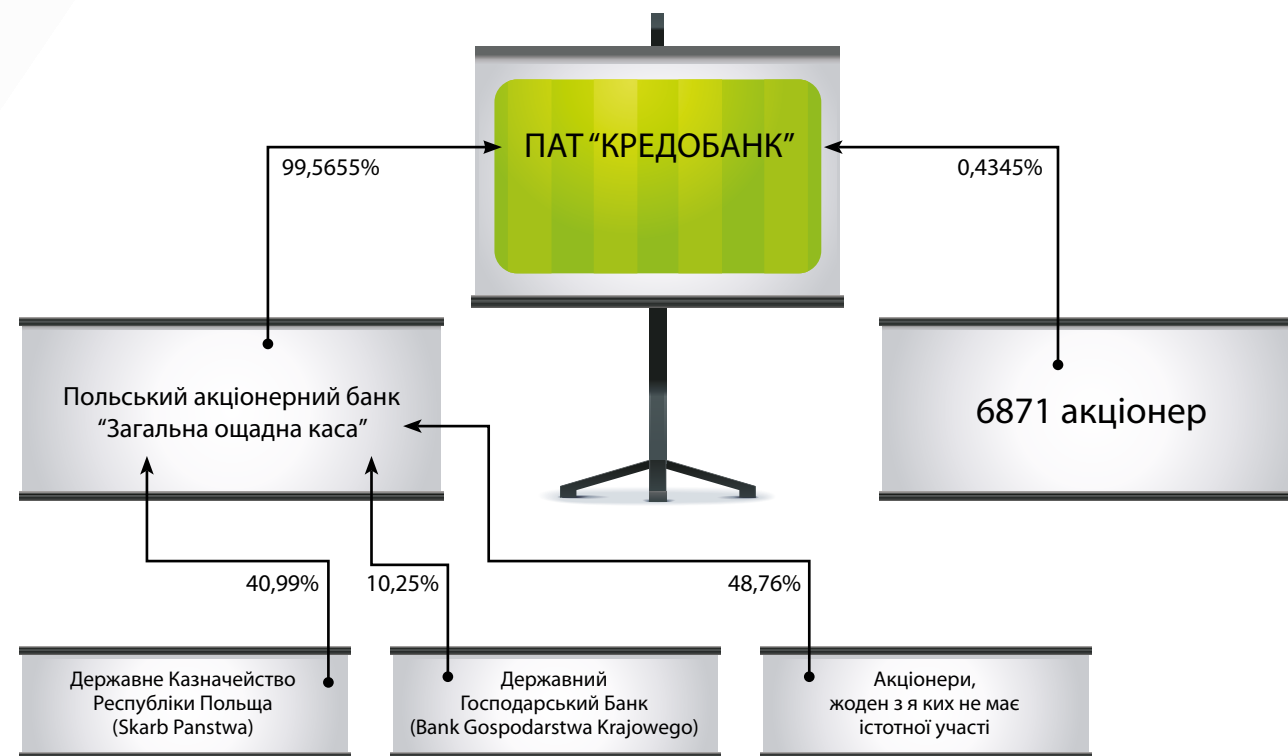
ПАТ “КРЕДОБАНК”

99,5655%

0,4345%

Польський акціонерний банк “Загальна ощадна каса”

6871 акціонер

40,99%

10,25%

48,76%

Державне Казначейство Республіки Польща (Skarb Panstwa)

Державний Господарський Банк (Bank Gospodarstwa Krajowego)

Акціонери, жоден з я ких не має істотної участі